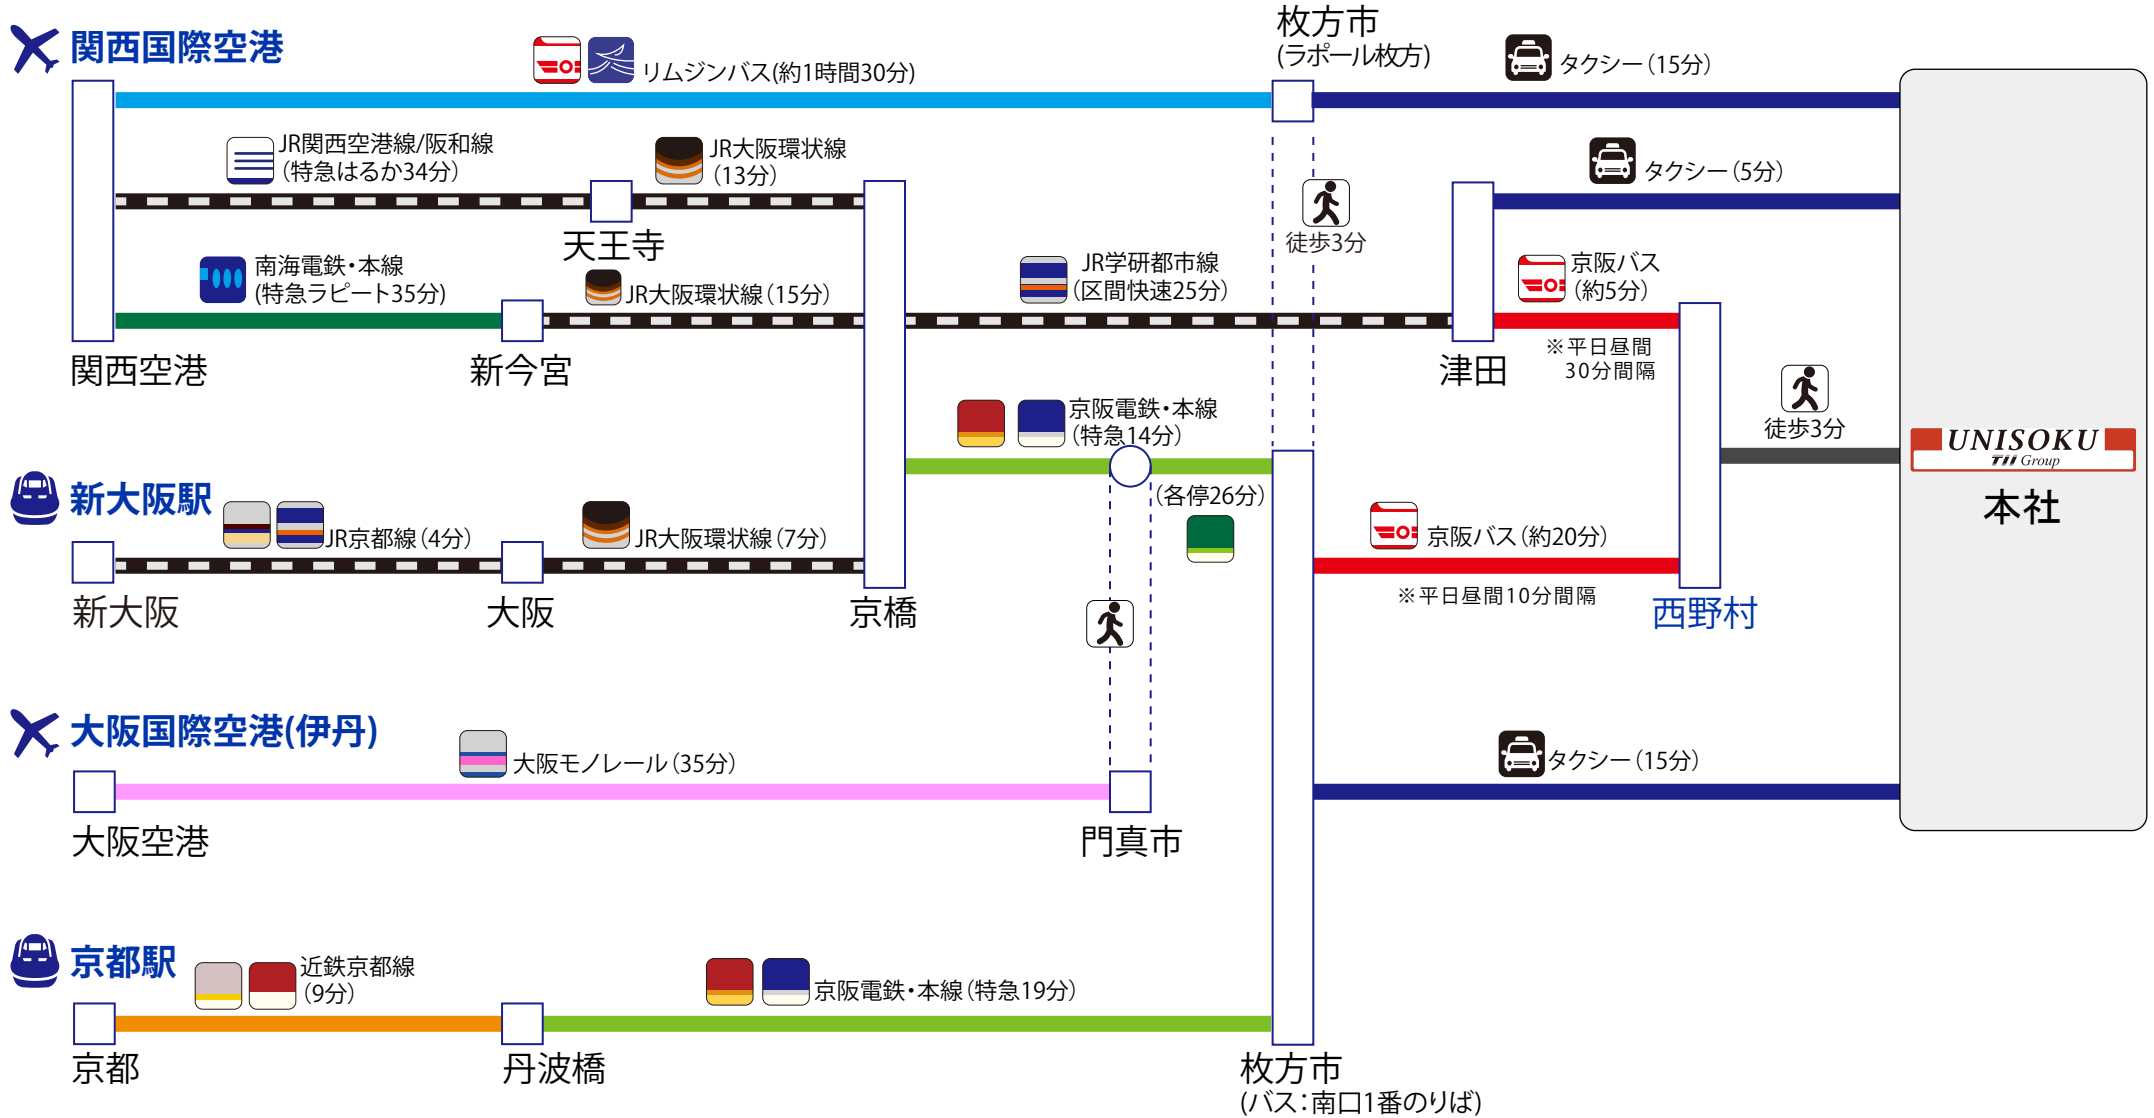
関西国際空港

リムジンバス(約1時間30分)

枚方市
(ラポール枚方)

タクシー(15分)

JR関西空港線/阪和線
(特急はるか34分)

JR大阪環状線
(13分)

タクシー(5分)

天王寺

徒歩3分

南海電鉄・本線
(特急ラピート35分)

JR大阪環状線(15分)

JR学研都市線
(区間快速25分)

京阪バス
(約5分)

関西空港

新今宮

津田

※平日昼間
30分間隔

京阪電鉄・本線
(特急14分)

徒歩3分

UNISOKU
TII Group

本社

新大阪駅

JR京都線(4分)

JR大阪環状線(7分)

(各停26分)

京阪バス(約20分)

※平日昼間10分間隔

新大阪

大阪

京橋

西野村

大阪国際空港(伊丹)

大阪モノレール(35分)

タクシー(15分)

大阪空港

門真市

京都駅

近鉄京都線
(9分)

京阪電鉄・本線(特急19分)

京都

丹波橋

枚方市
(バス:南口1番のりば)